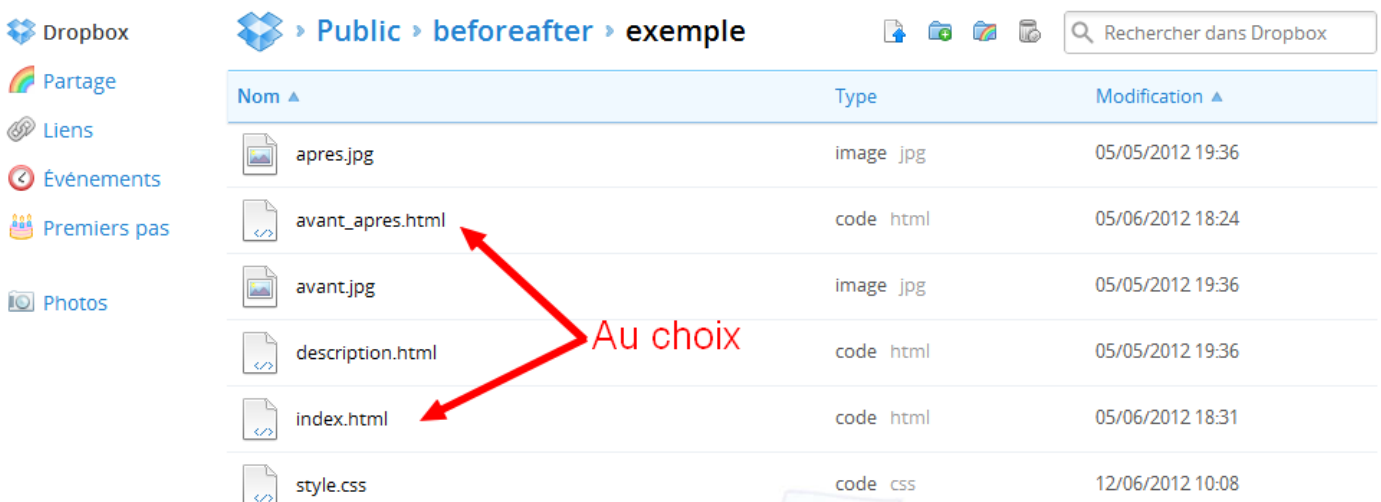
Dropbox
Partage
Liens
Événements
Premiers pas

Photos

Public › beforeafter › exemple

Rechercher dans Dropbox

| Nom ▲ | Type | Modification ▲ |
|---|---|---|
| apres.jpg | image jpg | 05/05/2012 19:36 |
| avant_apres.html | code html | 05/06/2012 18:24 |
| avant.jpg | image jpg | 05/05/2012 19:36 |
| description.html | code html | 05/05/2012 19:36 |
| index.html | code html | 05/06/2012 18:31 |
| style.css | code css | 12/06/2012 10:08 |

Au choix